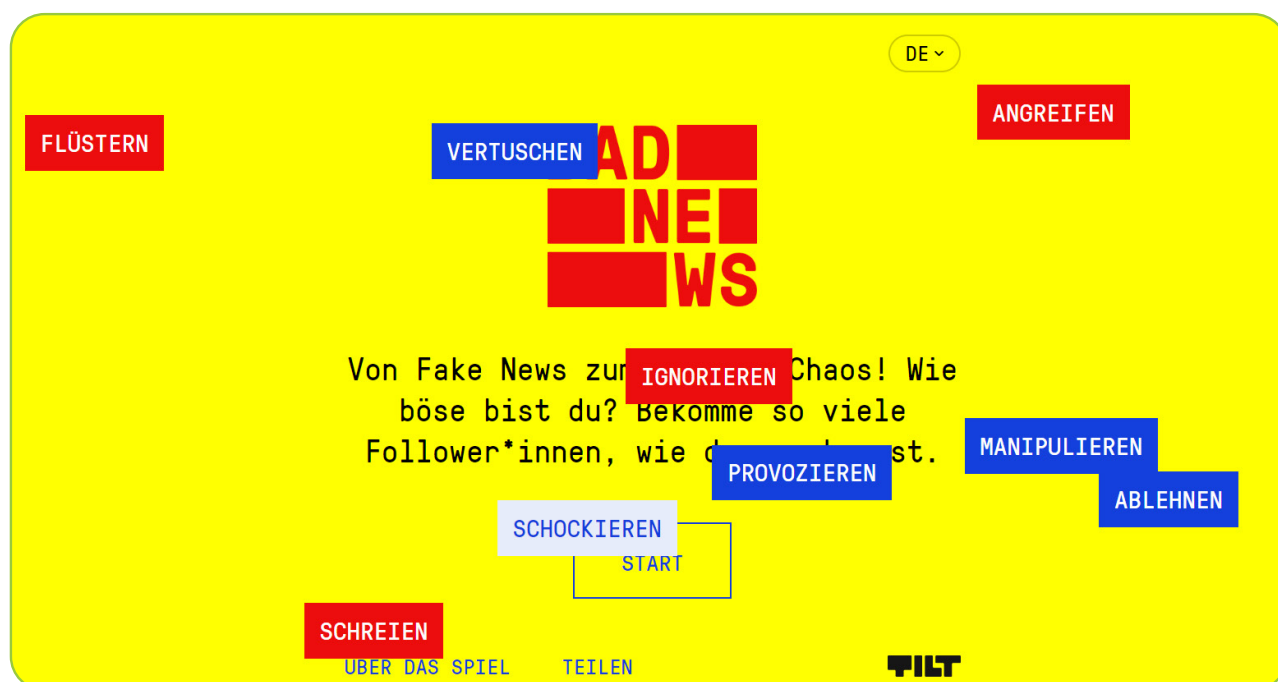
DE

ANGREIFEN

FLÜSTERN

VERTUSCHEN

AD
NE
WS

Von Fake News zum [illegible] Chaos! Wie böse bist du? Bekomme so viele Follower*innen, wie d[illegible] st.

IGNORIEREN

MANIPULIEREN

PROVOZIEREN

ABLEHNEN

SCHOCKIEREN

START

SCHREIEN

ÜBER DAS SPIEL TEILEN

TILT